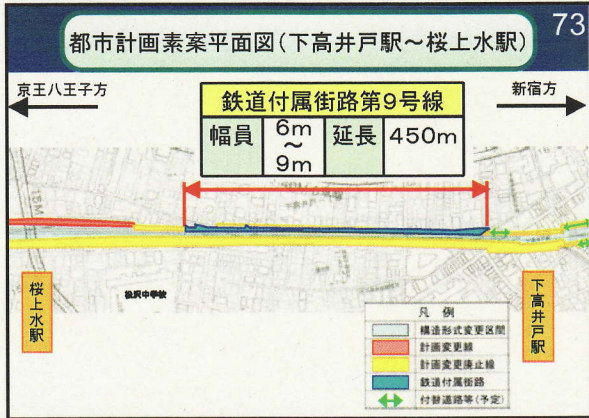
都市計画素案平面図（下高井戸駅～桜上水駅）

73

京王八王子方

新宿方

鉄道付属街路第9号線

| 幅員 | 6m ～ 9m | 延長 | 450m |
|---|---|---|---|

桜上水駅

下高井戸駅

桜丘中学校

凡　例

構造形式変更区間

計画変更線

計画変更廃止線

鉄道付属街路

付替道路等（予定）